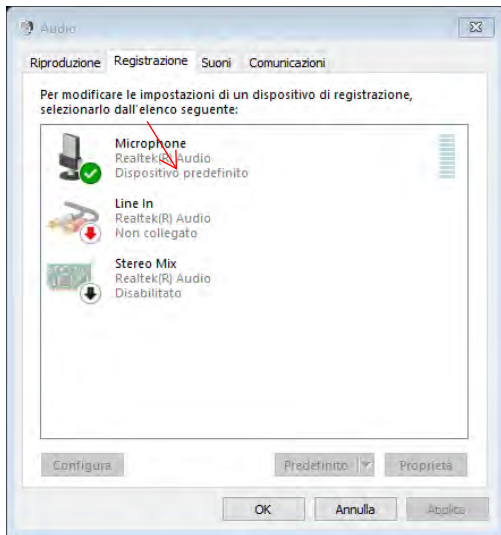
Audio

Riproduzione | Registrazione | Suoni | Comunicazioni

Per modificare le impostazioni di un dispositivo di registrazione, selezionarlo dall'elenco seguente:

Microphone
Realtek(R) Audio
Dispositivo predefinito

Line In
Realtek(R) Audio
Non collegato

Stereo Mix
Realtek(R) Audio
Disabilitato

Configura | Predefinito | Proprietà

OK | Annulla | Applica